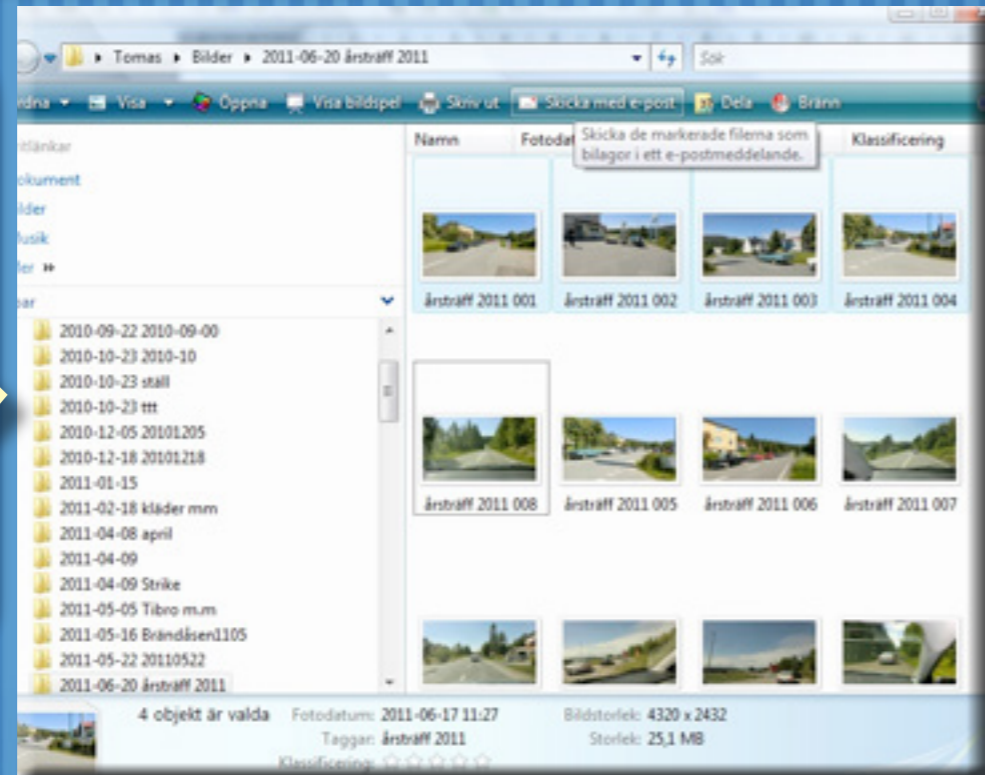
▸ Tomas ▸ Bilder ▸ 2011-06-20 årsträff 2011

Sök

rdna ▾ Visa ▾ Öppna Visa bildspel Skriv ut Skicka med e-post Dela Bränn

tlänkar
okument
ilder
usik
er »

ar

2010-09-22 2010-09-00
2010-10-23 2010-10
2010-10-23 ställ
2010-10-23 ttt
2010-12-05 20101205
2010-12-18 20101218
2011-01-15
2011-02-18 kläder mm
2011-04-08 april
2011-04-09
2011-04-09 Strike
2011-05-05 Tibro m.m
2011-05-16 Brändåsen1105
2011-05-22 20110522
2011-06-20 årsträff 2011

Namn Fotodat Klassificering

Skicka de markerade filerna som bilagor i ett e-postmeddelande.

årsträff 2011 001
årsträff 2011 002
årsträff 2011 003
årsträff 2011 004
årsträff 2011 008
årsträff 2011 005
årsträff 2011 006
årsträff 2011 007

4 objekt är valda Fotodatum: 2011-06-17 11:27 Bildstorlek: 4320 x 2432
Taggar: årsträff 2011 Storlek: 25,1 MB
Klassificering: